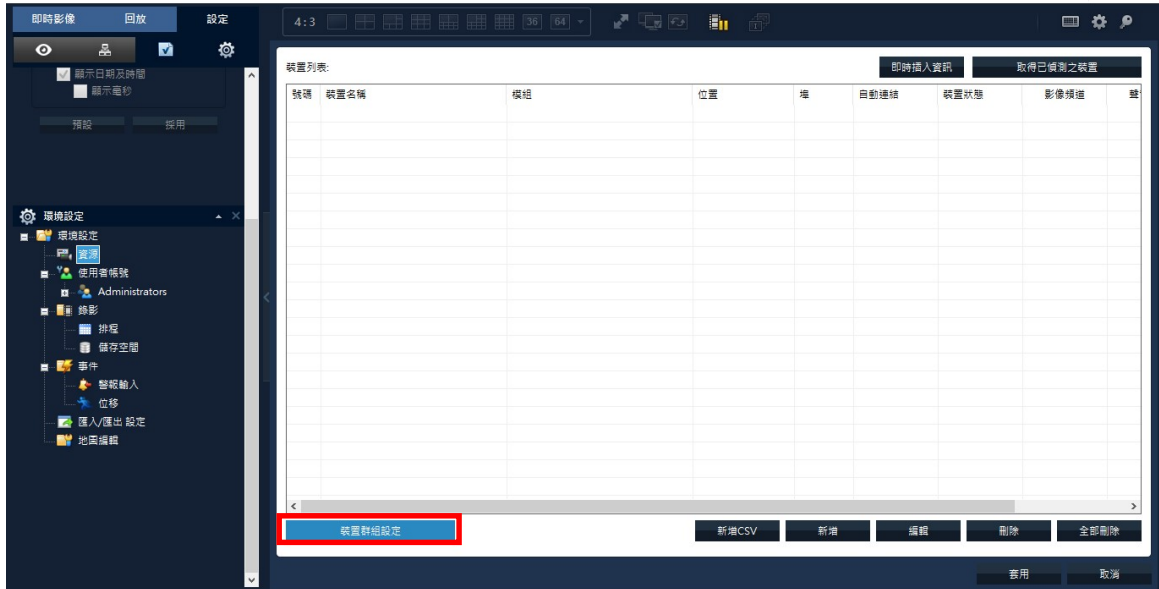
即時影像 回放 設定

顯示日期及時間
顯示毫秒

預設 採用

環境設定
環境設定
資源
使用者帳號
Administrators
錄影
排程
儲存空間
事件
警報輸入
位移
匯入/匯出 設定
地圖編輯

4:3 36 64

裝置列表:

即時插入資訊 取得已偵測之裝置

| 號碼 | 裝置名稱 | 模組 | 位置 | 埠 | 自動連結 | 裝置狀態 | 影像頻道 | 聲 |
|---|---|---|---|---|---|---|---|---|

裝置群組設定

新增CSV 新增 編輯 刪除 全部刪除

套用 取消